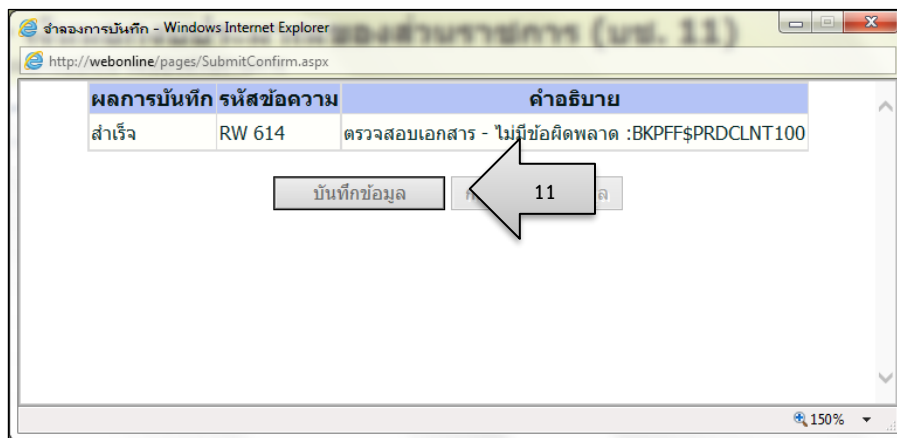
จำลองการบันทึก - Windows Internet Explorer

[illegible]ของส่วนราชการ (บข. 11)

http://webonline/pages/SubmitConfirm.aspx

| ผลการบันทึก | รหัสข้อความ | คำอธิบาย |
|---|---|---|
| สำเร็จ | RW 614 | ตรวจสอบเอกสาร - ไม่มีข้อผิดพลาด :BKPFF$PRDCLNT100 |

บันทึกข้อมูล

11

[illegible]ล

150%